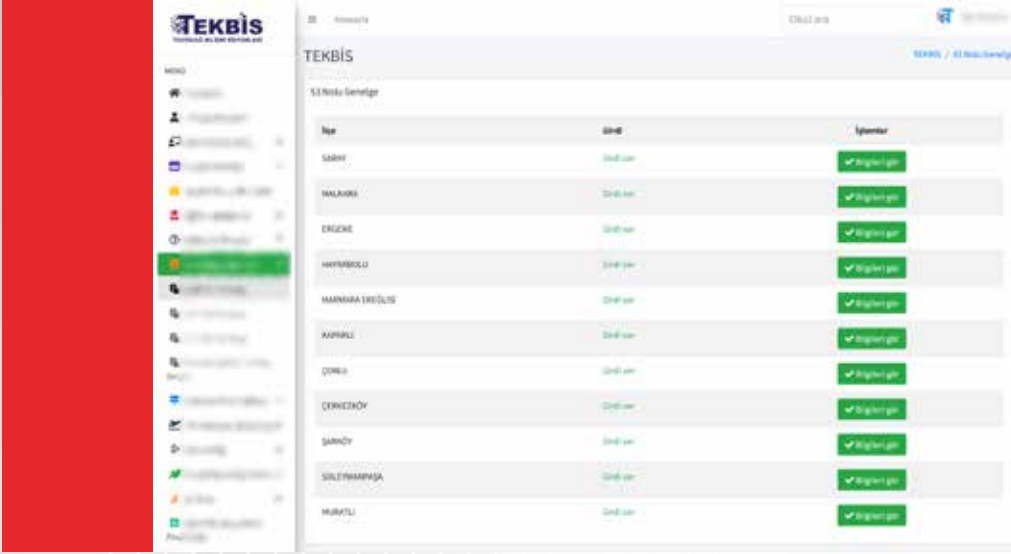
TEKBİS

MENU

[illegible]

Anasayfa

TEKBİS

TEKBİS / 53 Nolu Genelge

53 Nolu Genelge

| İlçe | Giriş | İşlemler |
|---|---|---|
| SARAY | Giriş var | ✔ Bilgileri gör |
| MALKARA | Giriş var | ✔ Bilgileri gör |
| ERGENE | Giriş var | ✔ Bilgileri gör |
| HAYRABOLU | Giriş var | ✔ Bilgileri gör |
| MARMARA EREĞLİSİ | Giriş var | ✔ Bilgileri gör |
| KAPAKLI | Giriş var | ✔ Bilgileri gör |
| ÇORLU | Giriş var | ✔ Bilgileri gör |
| ÇERKEZKÖY | Giriş var | ✔ Bilgileri gör |
| ŞARKÖY | Giriş var | ✔ Bilgileri gör |
| SÜLEYMANPAŞA | Giriş var | ✔ Bilgileri gör |
| MURATLI | Giriş var | ✔ Bilgileri gör |